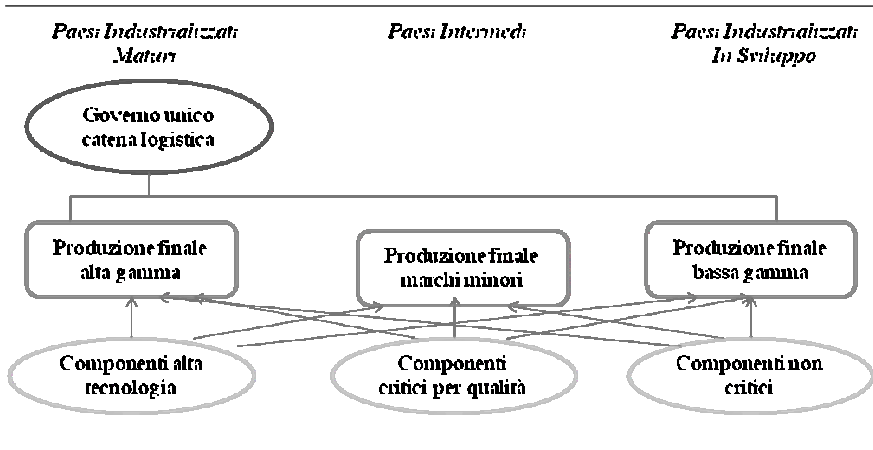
Paesi Industrializzati Maturi

Paesi Intermedi

Paesi Industrializzati In Sviluppo

Governo unico catena logistica

Produzione finale alta gamma

Produzione finale marchi minori

Produzione finale bassa gamma

Componenti alta tecnologia

Componenti critici per qualità

Componenti non critici